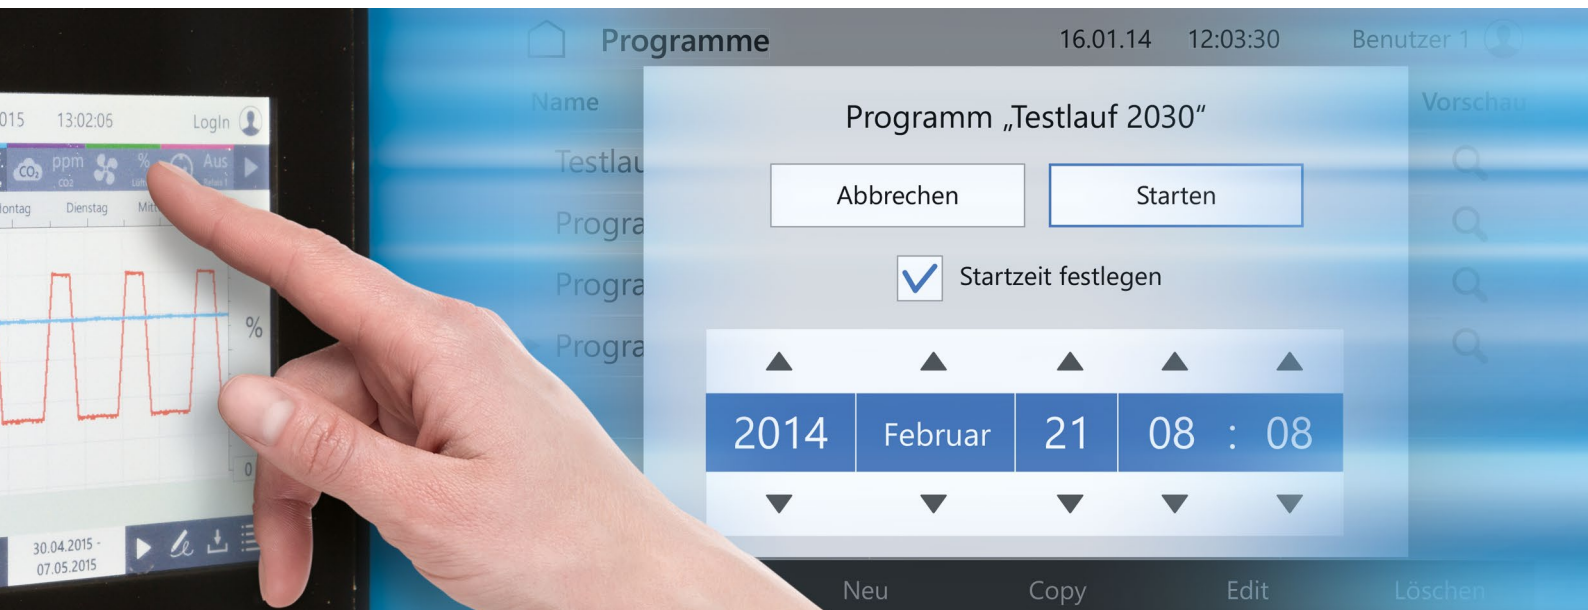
015 13:02:05 Login

$CO_2$ ppm CO2 % Aus

ontag Dienstag Mit

%

0

30.04.2015 - 07.05.2015

Programme 16.01.14 12:03:30 Benutzer 1

Name Vorschau

Testlau

Progra

Progra

Progra

Programm „Testlauf 2030"

Abbrechen

Starten

Startzeit festlegen

2014 Februar 21 08 : 08

Neu Copy Edit Löschen